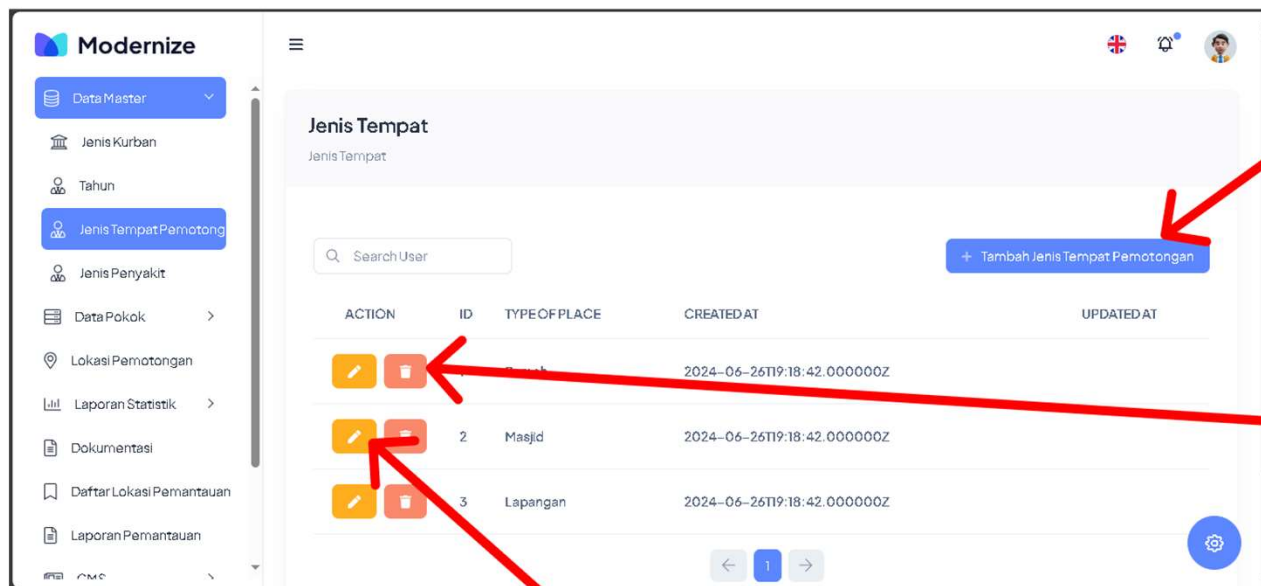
Modernize

Data Master

Jenis Kurban

Tahun

Jenis Tempat Pemotong

Jenis Penyakit

Data Pokok

Lokasi Pemotongan

Laporan Statistik

Dokumentasi

Daftar Lokasi Pemantauan

Laporan Pemantauan

CMS

Jenis Tempat

Jenis Tempat

Search User

+ Tambah Jenis Tempat Pemotongan

| ACTION | ID | TYPE OF PLACE | CREATED AT | UPDATED AT |
|---|---|---|---|---|
| | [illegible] | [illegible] | 2024-06-26T19:18:42.000000Z | |
| | 2 | Masjid | 2024-06-26T19:18:42.000000Z | |
| | 3 | Lapangan | 2024-06-26T19:18:42.000000Z | |

1